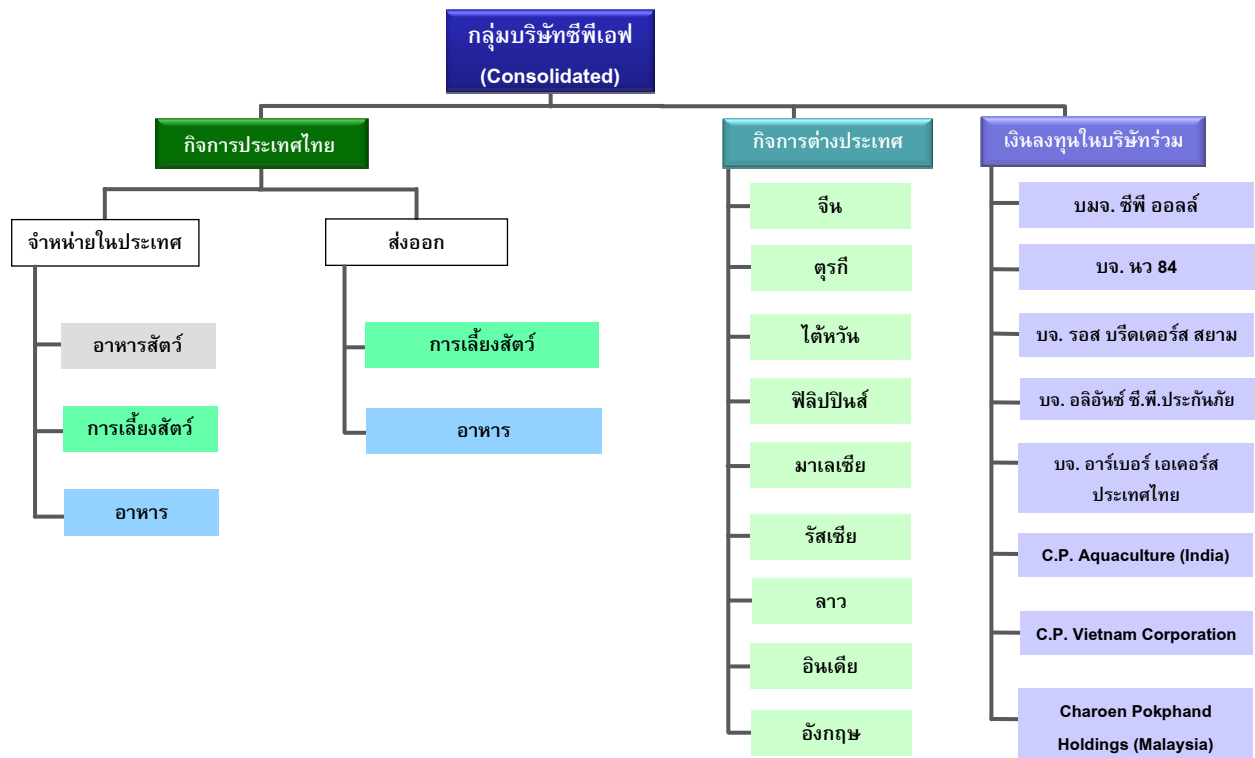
กลุ่มบริษัทซีพีเอฟ
(Consolidated)

กิจการประเทศไทย

จำหน่ายในประเทศ

อาหารสัตว์

การเลี้ยงสัตว์

อาหาร

ส่งออก

การเลี้ยงสัตว์

อาหาร

กิจการต่างประเทศ

จีน

ตุรกี

ไต้หวัน

ฟิลิปปินส์

มาเลเซีย

รัสเซีย

ลาว

อินเดีย

อังกฤษ

เงินลงทุนในบริษัทร่วม

บมจ. ซีพี ออลล์

บจ. นว 84

บจ. รอส บรีดเดอร์ส สยาม

บจ. อลิอันซ์ ซี.พี.ประกันภัย

บจ. อาร์เบอร์ เอเคอร์ส ประเทศไทย

C.P. Aquaculture (India)

C.P. Vietnam Corporation

Charoen Pokphand Holdings (Malaysia)